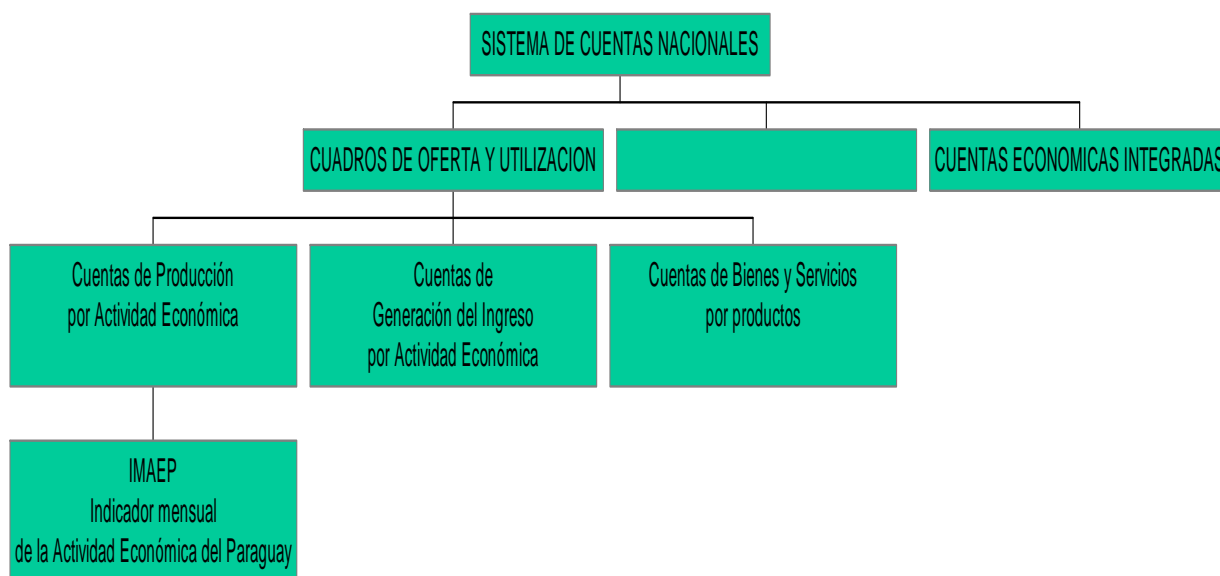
SISTEMA DE CUENTAS NACIONALES

CUADROS DE OFERTA Y UTILIZACION

CUENTAS ECONOMICAS INTEGRADAS

Cuentas de Producción por Actividad Económica

Cuentas de Generación del Ingreso por Actividad Económica

Cuentas de Bienes y Servicios por productos

IMAEP
Indicador mensual de la Actividad Económica del Paraguay